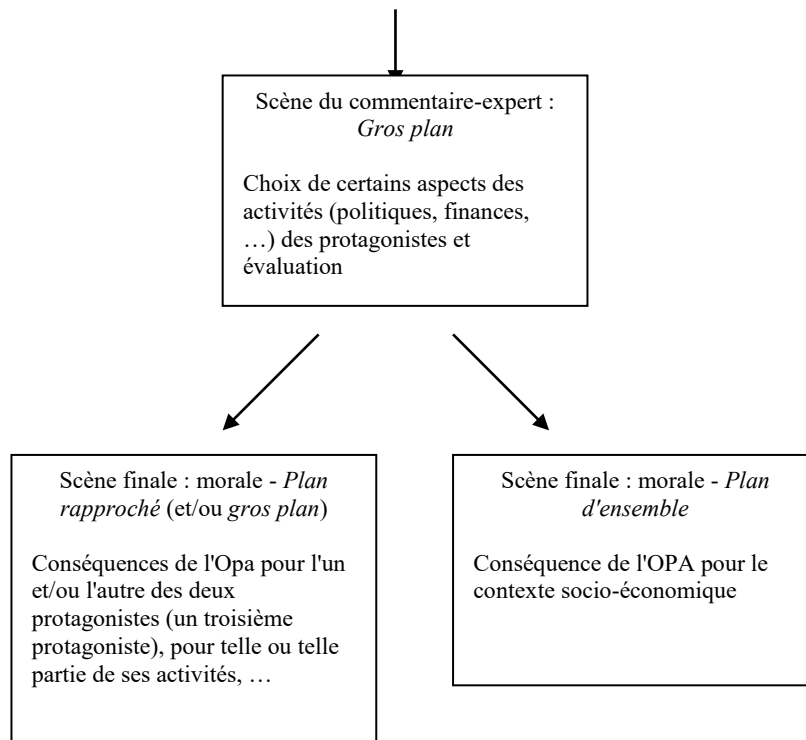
Scène du commentaire-expert : *Gros plan*

Choix de certains aspects des activités (politiques, finances, …) des protagonistes et évaluation

Scène finale : morale - *Plan rapproché* (et/ou *gros plan*)

Conséquences de l'Opa pour l'un et/ou l'autre des deux protagonistes (un troisième protagoniste), pour telle ou telle partie de ses activités, …

Scène finale : morale - *Plan d'ensemble*

Conséquence de l'OPA pour le contexte socio-économique